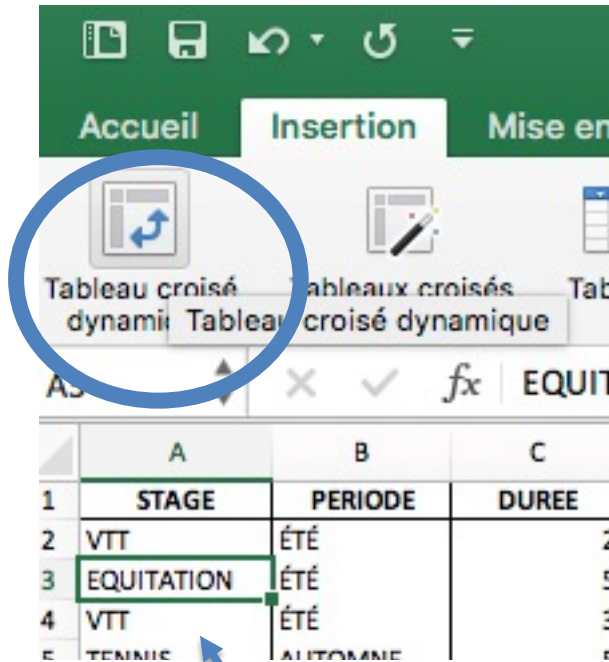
Accueil
Insertion
Mise en

Tableau croisé
dynami
Tableaux croisés
Tab
Tableau croisé dynamique

A3
$fx$
EQUIT

| | A | B | C |
|---|---|---|---|
| 1 | STAGE | PERIODE | DUREE |
| 2 | VTT | ÉTÉ | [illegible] |
| 3 | EQUITATION | ÉTÉ | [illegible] |
| 4 | VTT | ÉTÉ | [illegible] |
| 5 | TENNIS | AUTOMNE | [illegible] |